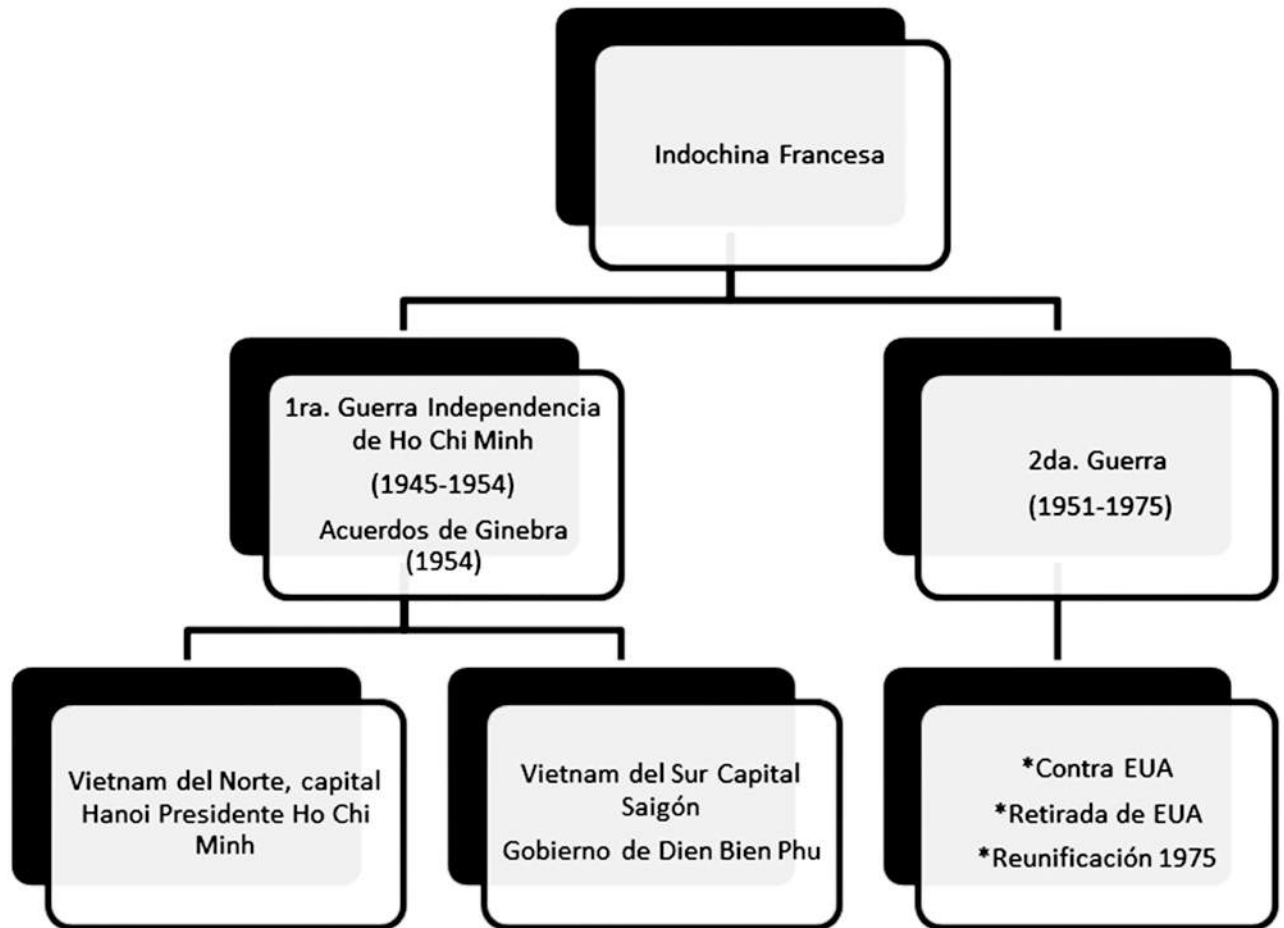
Indochina Francesa

1ra. Guerra Independencia de Ho Chi Minh
(1945-1954)
Acuerdos de Ginebra (1954)

2da. Guerra
(1951-1975)

Vietnam del Norte, capital Hanoi Presidente Ho Chi Minh

Vietnam del Sur Capital Saigón
Gobierno de Dien Bien Phu

*Contra EUA
*Retirada de EUA
*Reunificación 1975